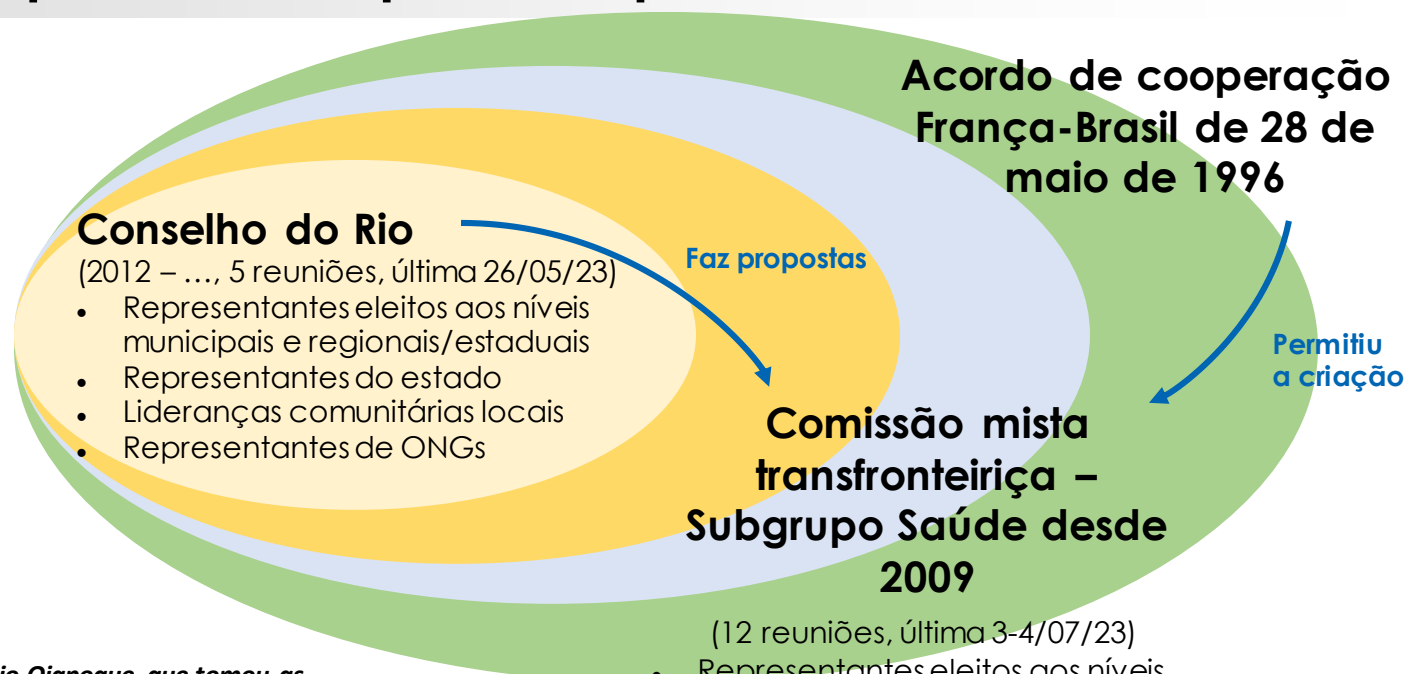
Acordo de cooperação França-Brasil de 28 de maio de 1996

Conselho do Rio
(2012 – …, 5 reuniões, última 26/05/23)
- Representantes eleitos aos níveis municipais e regionais/estaduais
- Representantes do estado
- Lideranças comunitárias locais
- Representantes de ONGs

Faz propostas

Permitiu a criação

Comissão mista transfronteiriça – Subgrupo Saúde desde 2009
(12 reuniões, última 3-4/07/23)
- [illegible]

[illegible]